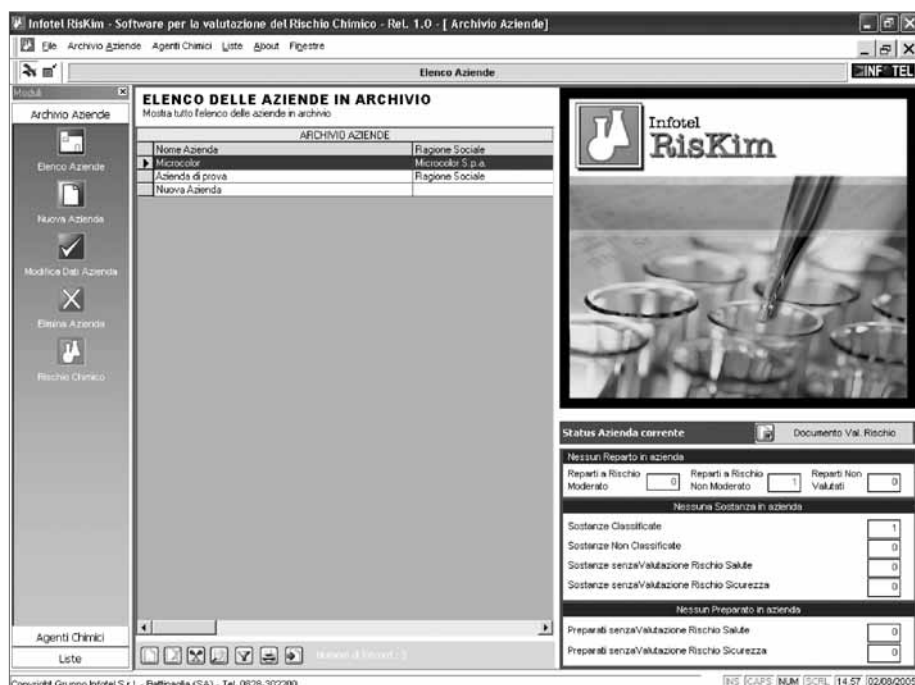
Infotel RisKim - Software per la valutazione del Rischio Chimico - Rel. 1.0 - [ Archivio Aziende]

File Archivio Aziende Agenti Chimici Liste About Finestre

Elenco Aziende

INFOTEL

Moduli

Archivio Aziende

Elenco Aziende

Nuova Azienda

Modifica Dati Azienda

Elimina Azienda

Rischio Chimico

Agenti Chimici

Liste

ELENCO DELLE AZIENDE IN ARCHIVIO

Mostra tutto l'elenco delle aziende in archivio

| ARCHIVIO AZIENDE | |
|---|---|
| Nome Azienda | Ragione Sociale |
| Microcolor | Microcolor S.p.a. |
| Azienda di prova | Ragione Sociale |
| Nuova Azienda | |

Numero di Record : 3

Infotel RisKim

Status Azienda corrente

Documento Val. Rischio

Nessun Reparto in azienda

Reparti a Rischio Moderato 0

Reparti a Rischio Non Moderato 1

Reparti Non Valutati 0

Nessuna Sostanza in azienda

Sostanze Classificate 1

Sostanze Non Classificate 0

Sostanze senzaValutazione Rischio Salute 0

Sostanze senzaValutazione Rischio Sicurezza 0

Nessun Preparato in azienda

Preparati senzaValutazione Rischio Salute 0

Preparati senzaValutazione Rischio Sicurezza 0

Copyright Gruppo Infotel S.r.l. - Battipaglia (SA) - Tel. 0828.302290

INS CAPS NUM SCRL 14.57 02/08/2005